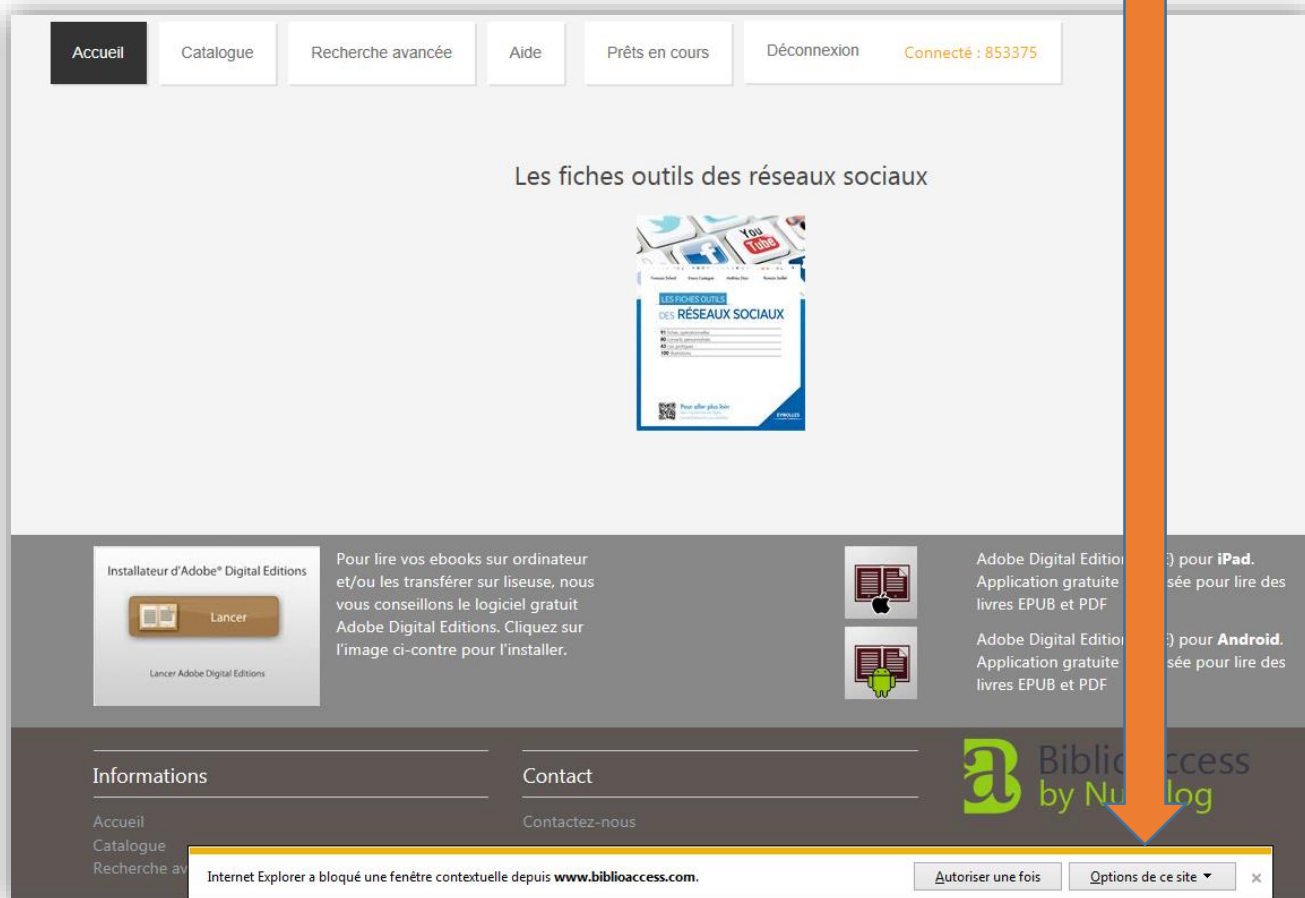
Accueil Catalogue Recherche avancée Aide Prêts en cours Déconnexion Connecté : 853375

Les fiches outils des réseaux sociaux

LES FICHES OUTILS DES RÉSEAUX SOCIAUX

EYROLLES

Installateur d'Adobe® Digital Editions

Lancer

Lancer Adobe Digital Editions

Pour lire vos ebooks sur ordinateur et/ou les transférer sur liseuse, nous vous conseillons le logiciel gratuit Adobe Digital Editions. Cliquez sur l'image ci-contre pour l'installer.

Adobe Digital Edition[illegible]) pour **iPad**. Application gratuite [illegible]sée pour lire des livres EPUB et PDF

Adobe Digital Edition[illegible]) pour **Android**. Application gratuite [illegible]sée pour lire des livres EPUB et PDF

Informations

Accueil
Catalogue
Recherche av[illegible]

Contact

Contactez-nous

Bibli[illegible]ccess by Nu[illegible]log

Internet Explorer a bloqué une fenêtre contextuelle depuis **www.biblioaccess.com**.

Autoriser une fois Options de ce site ▾ ×